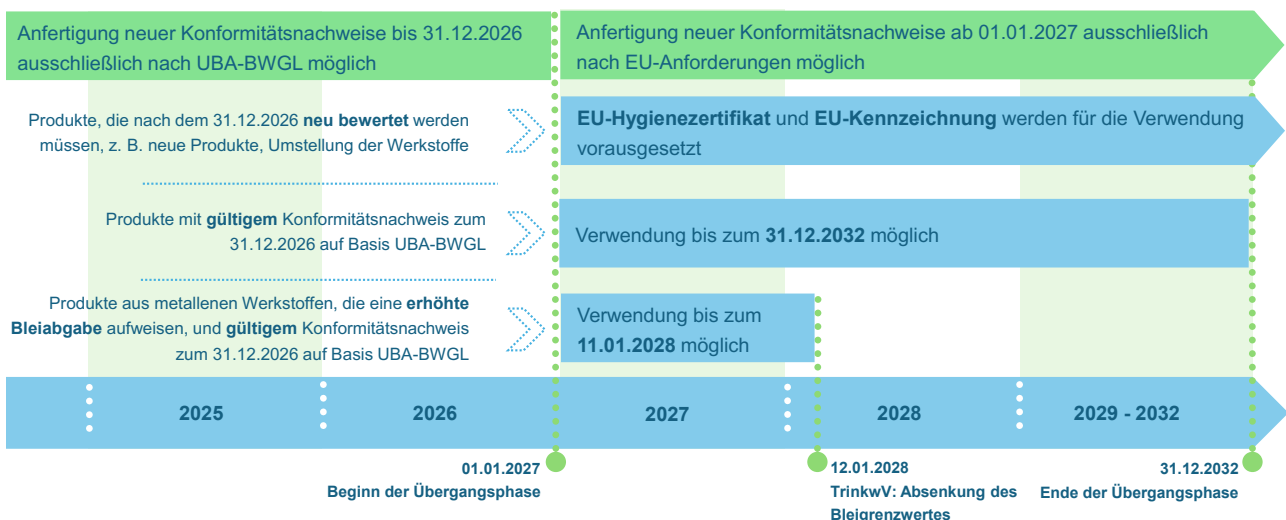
Anfertigung neuer Konformitätsnachweise bis 31.12.2026 ausschließlich nach UBA-BWGL möglich

Anfertigung neuer Konformitätsnachweise ab 01.01.2027 ausschließlich nach EU-Anforderungen möglich

Produkte, die nach dem 31.12.2026 **neu bewertet** werden müssen, z. B. neue Produkte, Umstellung der Werkstoffe

**EU-Hygienezertifikat** und **EU-Kennzeichnung** werden für die Verwendung vorausgesetzt

Produkte mit **gültigem** Konformitätsnachweis zum 31.12.2026 auf Basis UBA-BWGL

Verwendung bis zum **31.12.2032** möglich

Produkte aus metallenen Werkstoffen, die eine **erhöhte Bleiabgabe** aufweisen, und **gültigem** Konformitätsnachweis zum 31.12.2026 auf Basis UBA-BWGL

Verwendung bis zum **11.01.2028** möglich

2025

2026

2027

2028

2029 - 2032

01.01.2027
Beginn der Übergangsphase

12.01.2028
TrinkwV: Absenkung des Bleigrenzwertes

31.12.2032
Ende der Übergangsphase